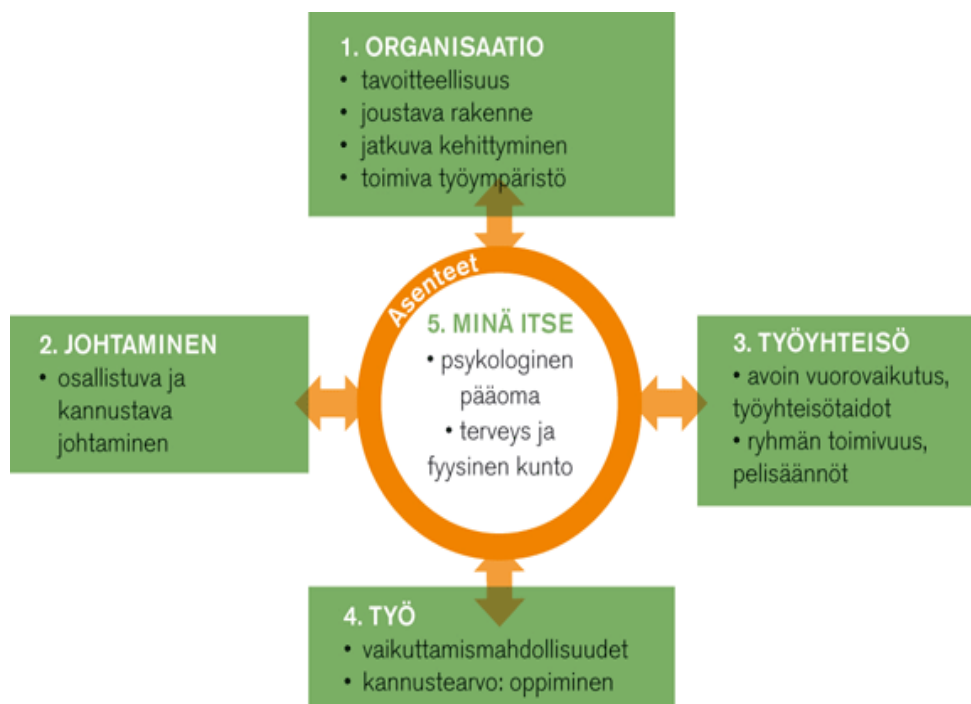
1. ORGANISAATIO
• tavoitteellisuus
• joustava rakenne
• jatkuva kehittyminen
• toimiva työympäristö

2. JOHTAMINEN
• osallistuva ja kannustava johtaminen

Asenteet

5. MINÄ ITSE
• psykologinen pääoma
• terveys ja fyysinen kunto

3. TYÖYHTEISÖ
• avoin vuorovaikutus, työyhteisötaidot
• ryhmän toimivuus, pelisäännöt

4. TYÖ
• vaikuttamismahdollisuudet
• kannustearvo: oppiminen